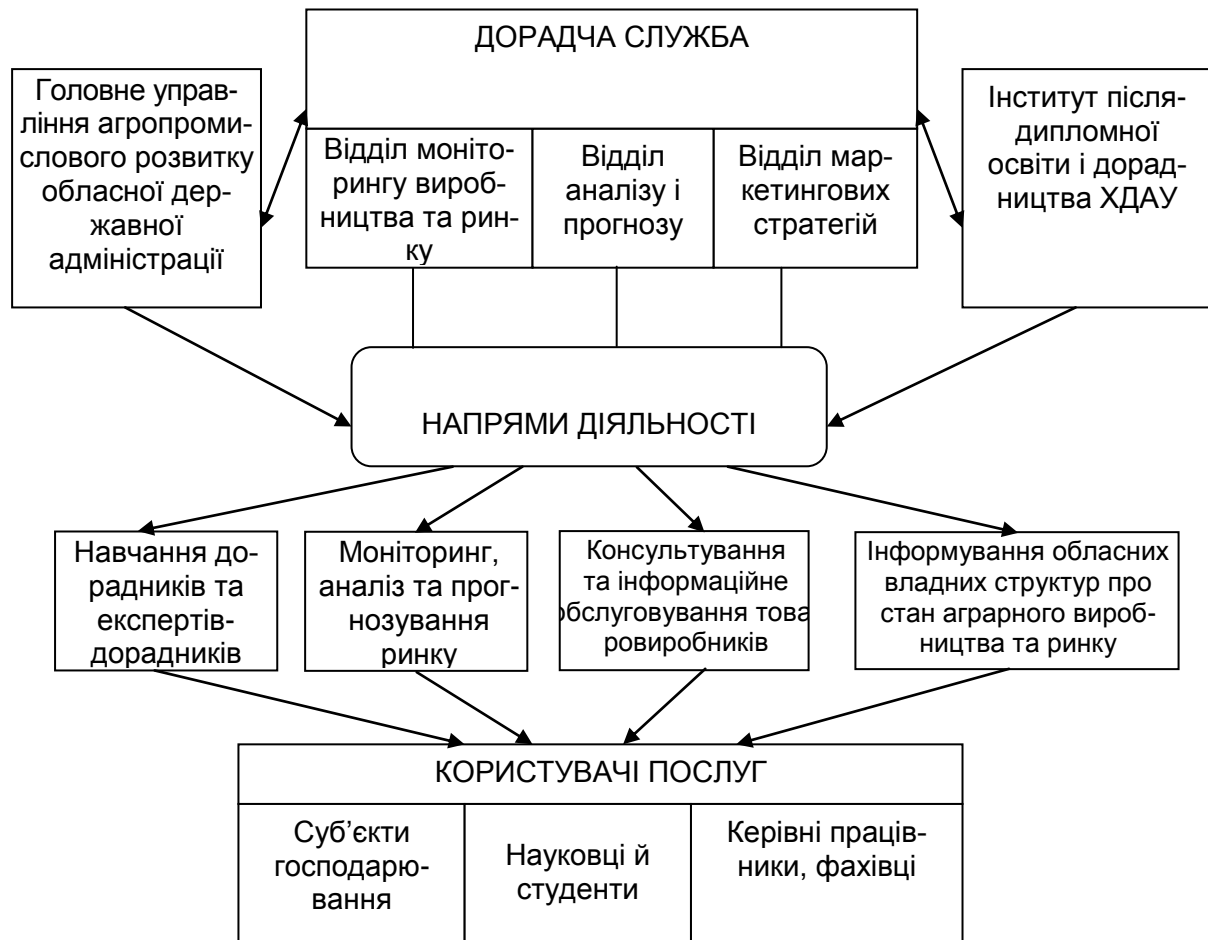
ДОРАДЧА СЛУЖБА

Головне управління агропромислового розвитку обласної державної адміністрації

Відділ моніторингу виробництва та ринку

Відділ аналізу і прогнозу

Відділ маркетингових стратегій

Інститут післядипломної освіти і дорадництва ХДАУ

НАПРЯМИ ДІЯЛЬНОСТІ

Навчання дорадників та експертів-дорадників

Моніторинг, аналіз та прогнозування ринку

Консультування та інформаційне обслуговування товаровиробників

Інформування обласних владних структур про стан аграрного виробництва та ринку

КОРИСТУВАЧІ ПОСЛУГ

Суб'єкти господарювання

Науковці й студенти

Керівні працівники, фахівці